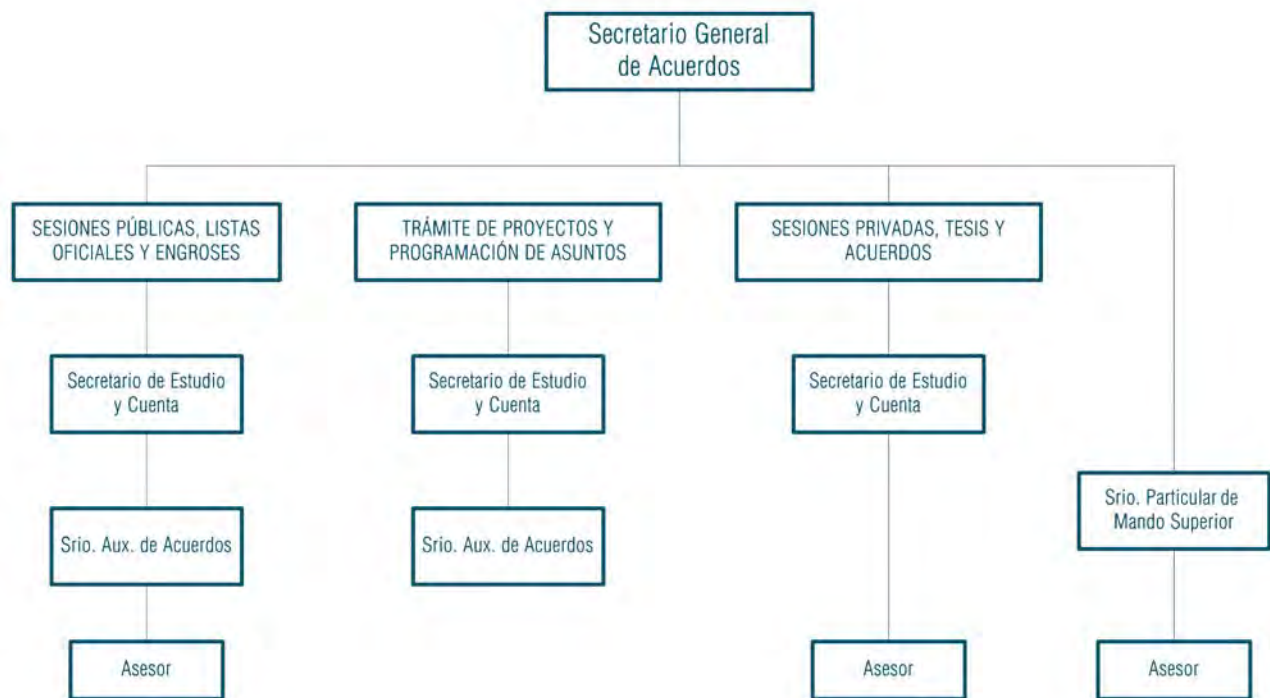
Secretario General de Acuerdos

SESIONES PÚBLICAS, LISTAS OFICIALES Y ENGROSES

Secretario de Estudio y Cuenta

Srio. Aux. de Acuerdos

Asesor

TRÁMITE DE PROYECTOS Y PROGRAMACIÓN DE ASUNTOS

Secretario de Estudio y Cuenta

Srio. Aux. de Acuerdos

SESIONES PRIVADAS, TESIS Y ACUERDOS

Secretario de Estudio y Cuenta

Asesor

Srio. Particular de Mando Superior

Asesor